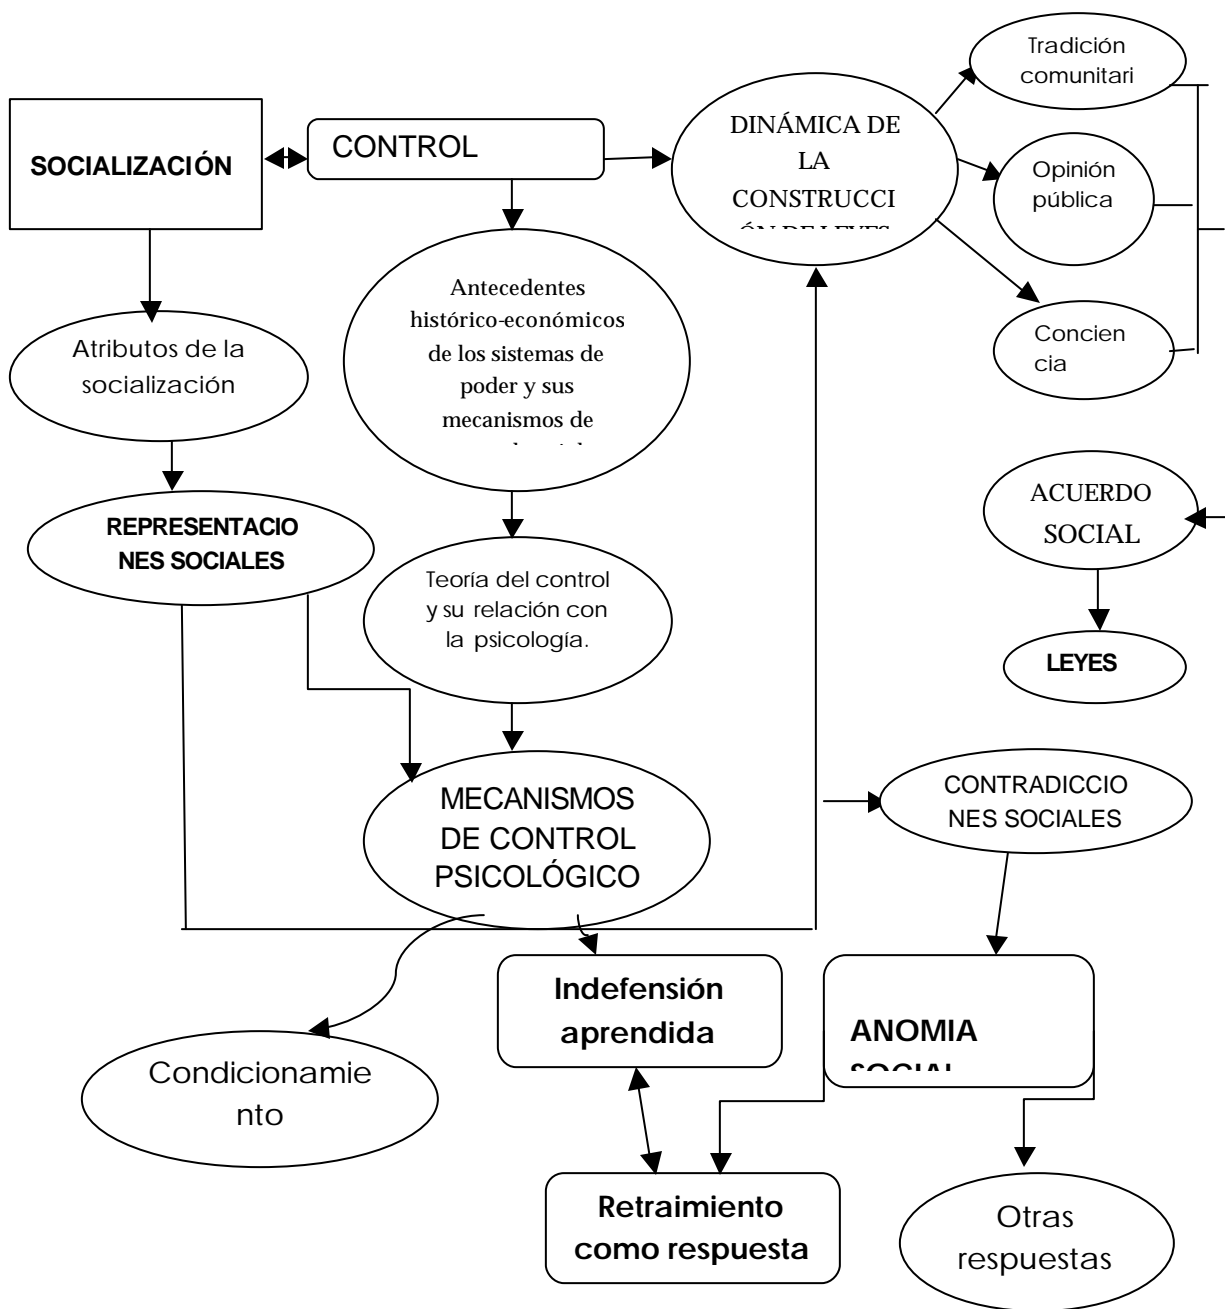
SOCIALIZACIÓN

CONTROL

DINÁMICA DE LA CONSTRUCCI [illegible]

Tradición comunitari

Opinión pública

Concien cia

Atributos de la socialización

Antecedentes histórico-económicos de los sistemas de poder y sus mecanismos de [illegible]

REPRESENTACIONES SOCIALES

Teoría del control y su relación con la psicología.

ACUERDO SOCIAL

LEYES

MECANISMOS DE CONTROL PSICOLÓGICO

CONTRADICCIONES SOCIALES

Indefensión aprendida

ANOMIA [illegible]

Condicionamiento

Retraimiento como respuesta

Otras respuestas